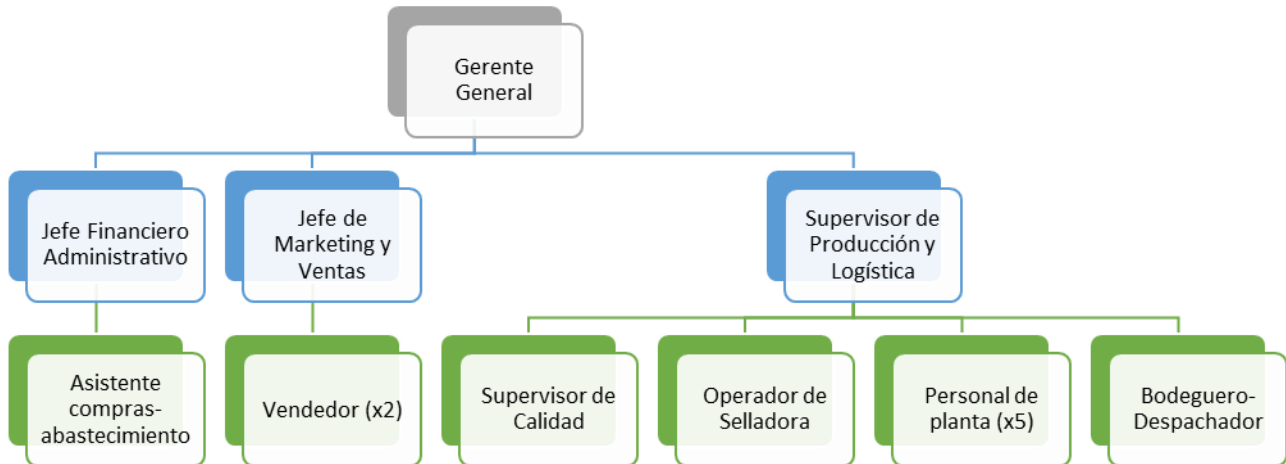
Gerente General

Jefe Financiero Administrativo

Jefe de Marketing y Ventas

Supervisor de Producción y Logística

Asistente compras-abastecimiento

Vendedor (x2)

Supervisor de Calidad

Operador de Selladora

Personal de planta (x5)

Bodeguero-Despachador